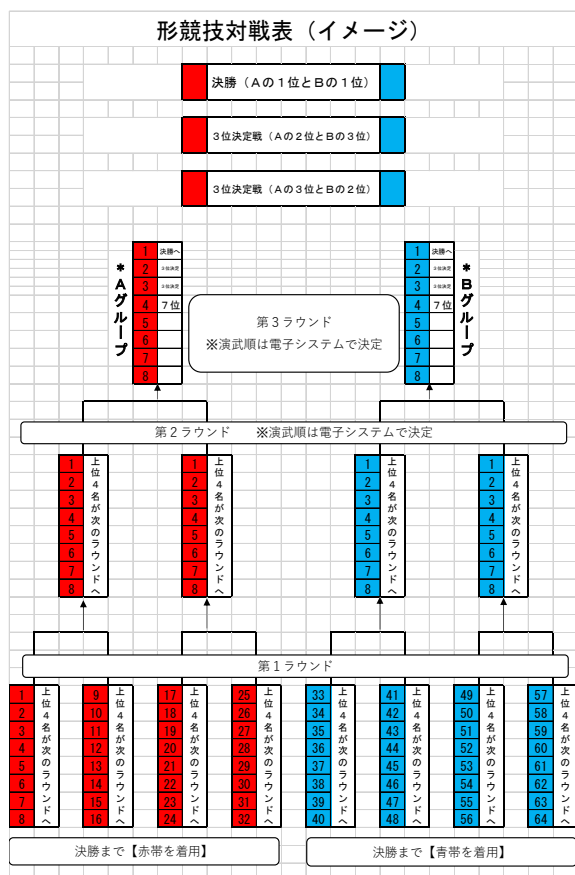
形競技対戦表（イメージ）

決勝（Aの１位とBの１位）

３位決定戦（Aの２位とBの３位）

３位決定戦（Aの３位とBの２位）

＊Aグループ

| | |
|---|---|
| 1 | 決勝へ |
| 2 | 3位決定 |
| 3 | 3位決定 |
| 4 | 7位 |
| 5 | |
| 6 | |
| 7 | |
| 8 | |

第３ラウンド
※演武順は電子システムで決定

＊Bグループ

| | |
|---|---|
| 1 | 決勝へ |
| 2 | 3位決定 |
| 3 | 3位決定 |
| 4 | 7位 |
| 5 | |
| 6 | |
| 7 | |
| 8 | |

第２ラウンド　※演武順は電子システムで決定

1 2 3 4 5 6 7 8 上位４名が次のラウンドへ

1 2 3 4 5 6 7 8 上位４名が次のラウンドへ

1 2 3 4 5 6 7 8 上位４名が次のラウンドへ

1 2 3 4 5 6 7 8 上位４名が次のラウンドへ

第１ラウンド

1 2 3 4 5 6 7 8 上位４名が次のラウンドへ

9 10 11 12 13 14 15 16 上位４名が次のラウンドへ

17 18 19 20 21 22 23 24 上位４名が次のラウンドへ

25 26 27 28 29 30 31 32 上位４名が次のラウンドへ

33 34 35 36 37 38 39 40 上位４名が次のラウンドへ

41 42 43 44 45 46 47 48 上位４名が次のラウンドへ

49 50 51 52 53 54 55 56 上位４名が次のラウンドへ

57 58 59 60 61 62 63 64

決勝まで【赤帯を着用】

決勝まで【青帯を着用】